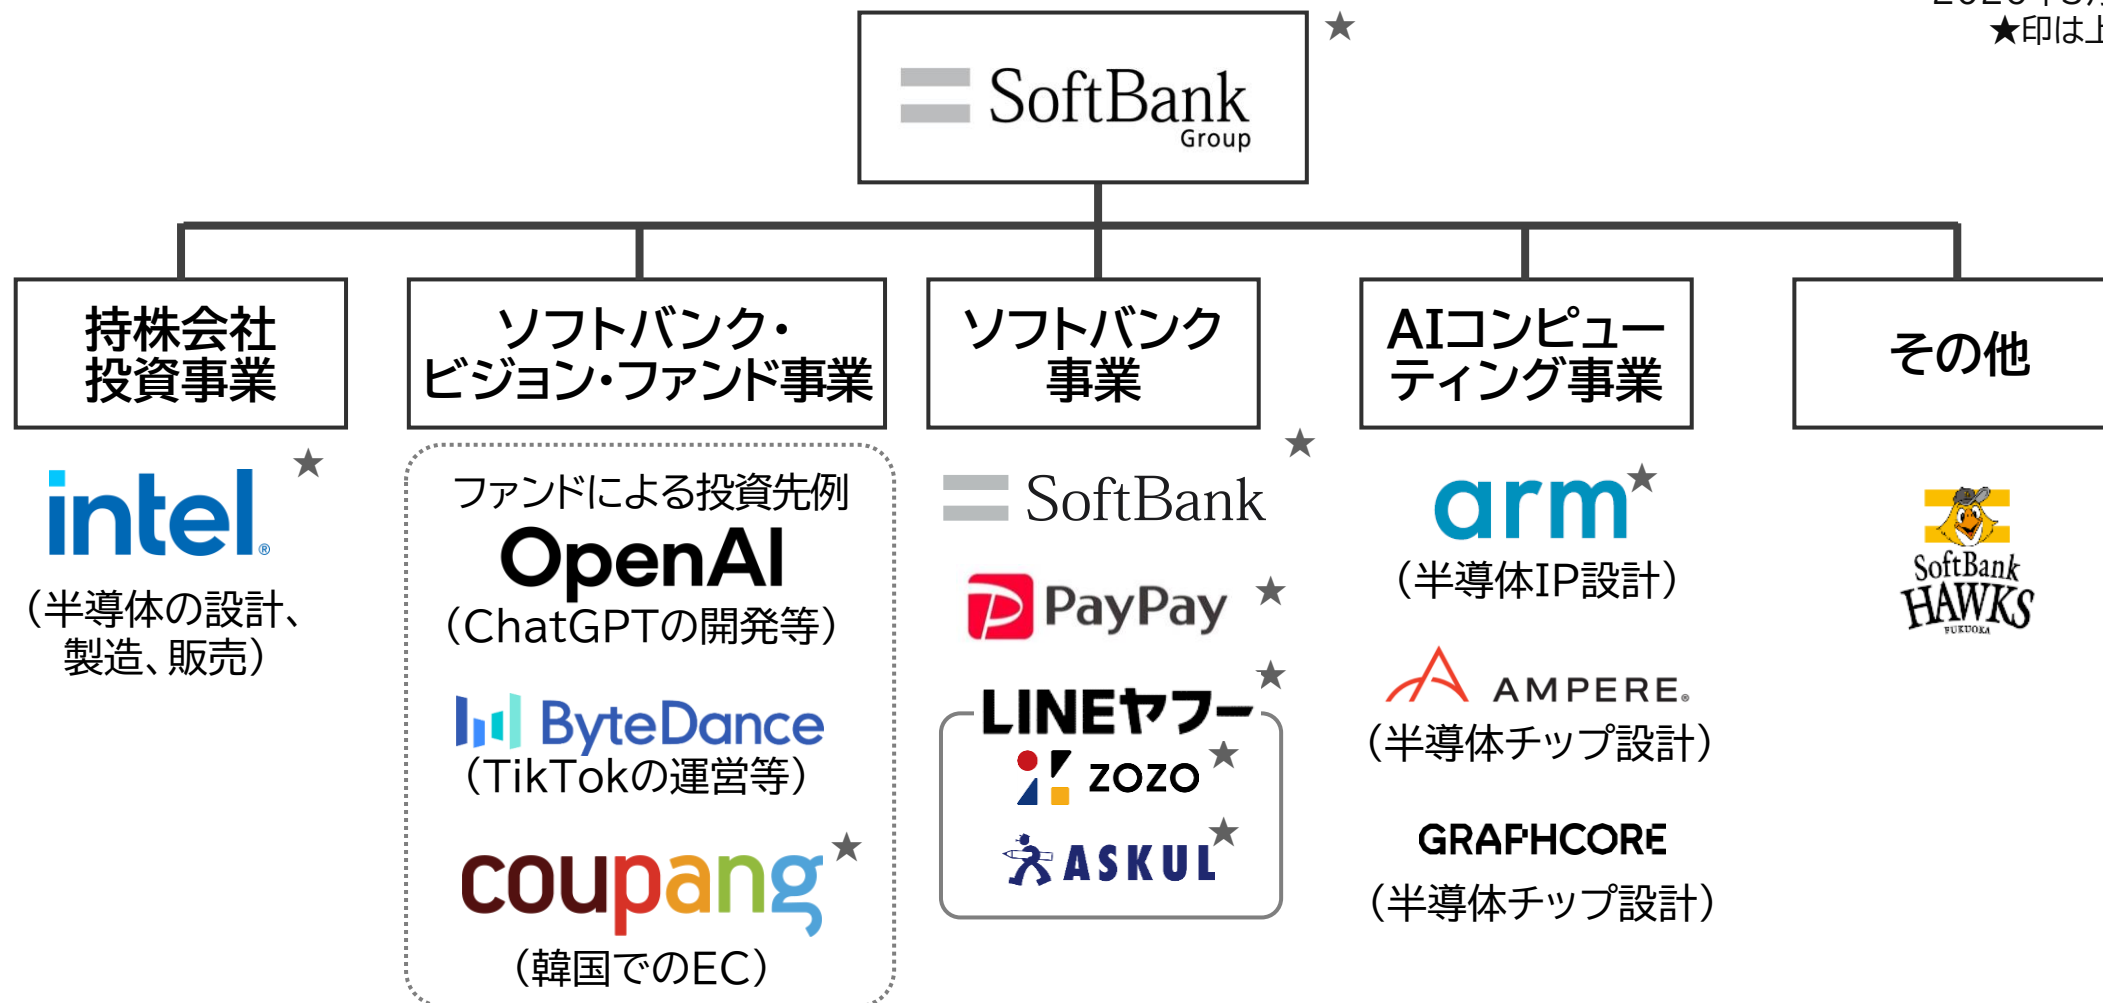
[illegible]
★印は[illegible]

SoftBank Group ★

持株会社投資事業

ソフトバンク・ビジョン・ファンド事業

ソフトバンク事業

AIコンピューティング事業

その他

intel ★
（半導体の設計、製造、販売）

ファンドによる投資先例
OpenAI
（ChatGPTの開発等）

ByteDance
（TikTokの運営等）

coupang ★
（韓国でのEC）

SoftBank ★

PayPay ★

LINEヤフー ★

ZOZO ★

ASKUL ★

arm ★
（半導体IP設計）

AMPERE.
（半導体チップ設計）

GRAPHCORE
（半導体チップ設計）

SoftBank HAWKS FUKUOKA